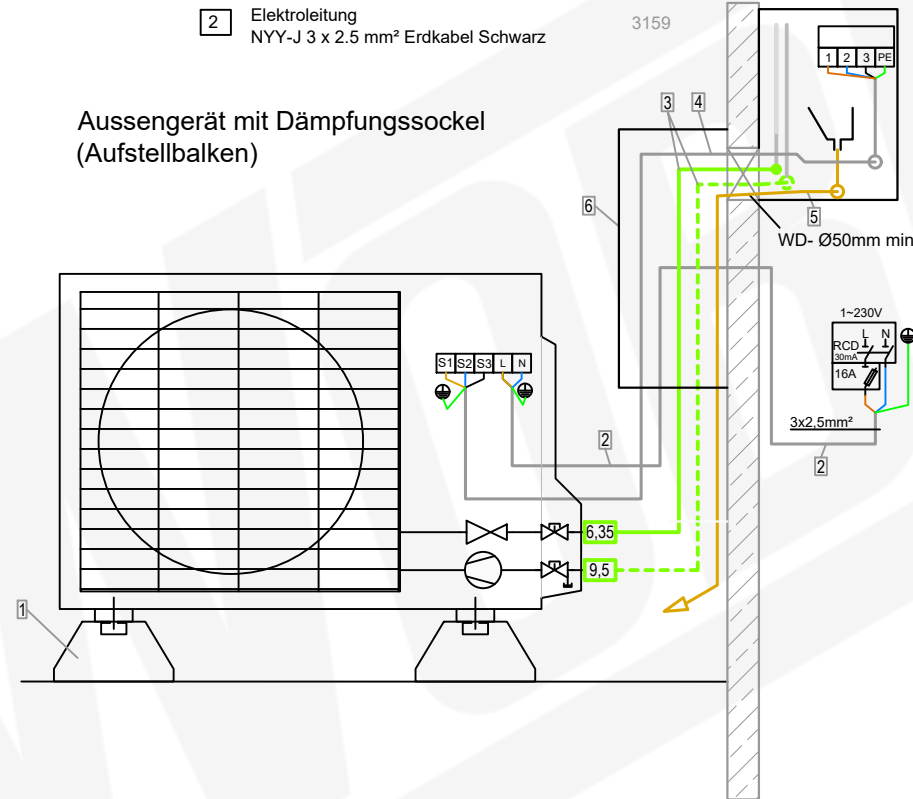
2 Elektroleitung
NYY-J 3 x 2.5 mm² Erdkabel Schwarz

3159

Aussengerät mit Dämpfungssockel
(Aufstellbalken)

1 2 3 PE

3 4

6

5

WD- Ø50mm min

1~230V

L N

RCD
30mA

16A

S1 S2 S3 L N

2

3x2,5mm²

2

6,35

9,5

1